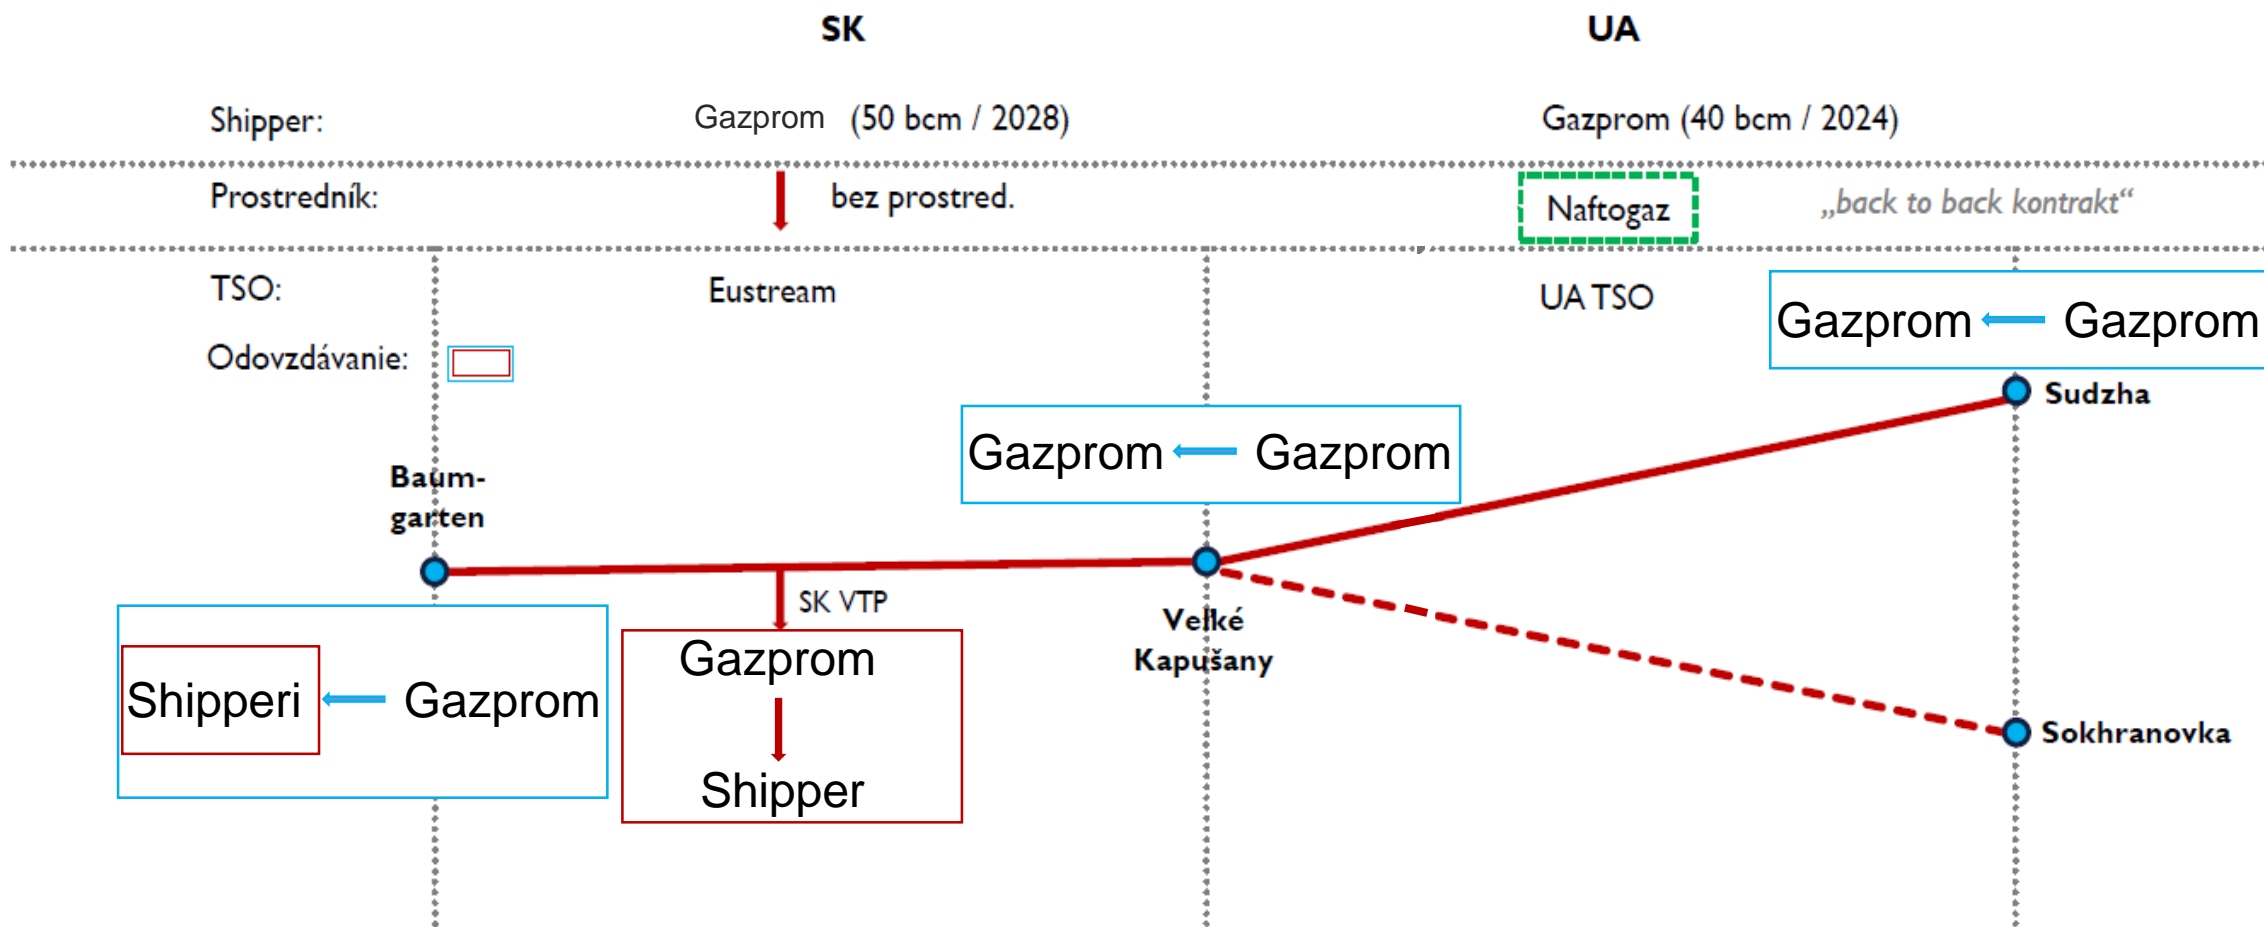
SK

UA

Shipper:

Gazprom (50 bcm / 2028)

Gazprom (40 bcm / 2024)

Prostredník:

bez prostred.

Naftogaz

„back to back kontrakt“

TSO:

Eustream

UA TSO

Gazprom Gazprom

Odovzdávanie:

Sudzha

Gazprom Gazprom

Baumgarten

SK VTP

Velké Kapušany

Shipperi Gazprom

Gazprom

Shipper

Sokhranovka